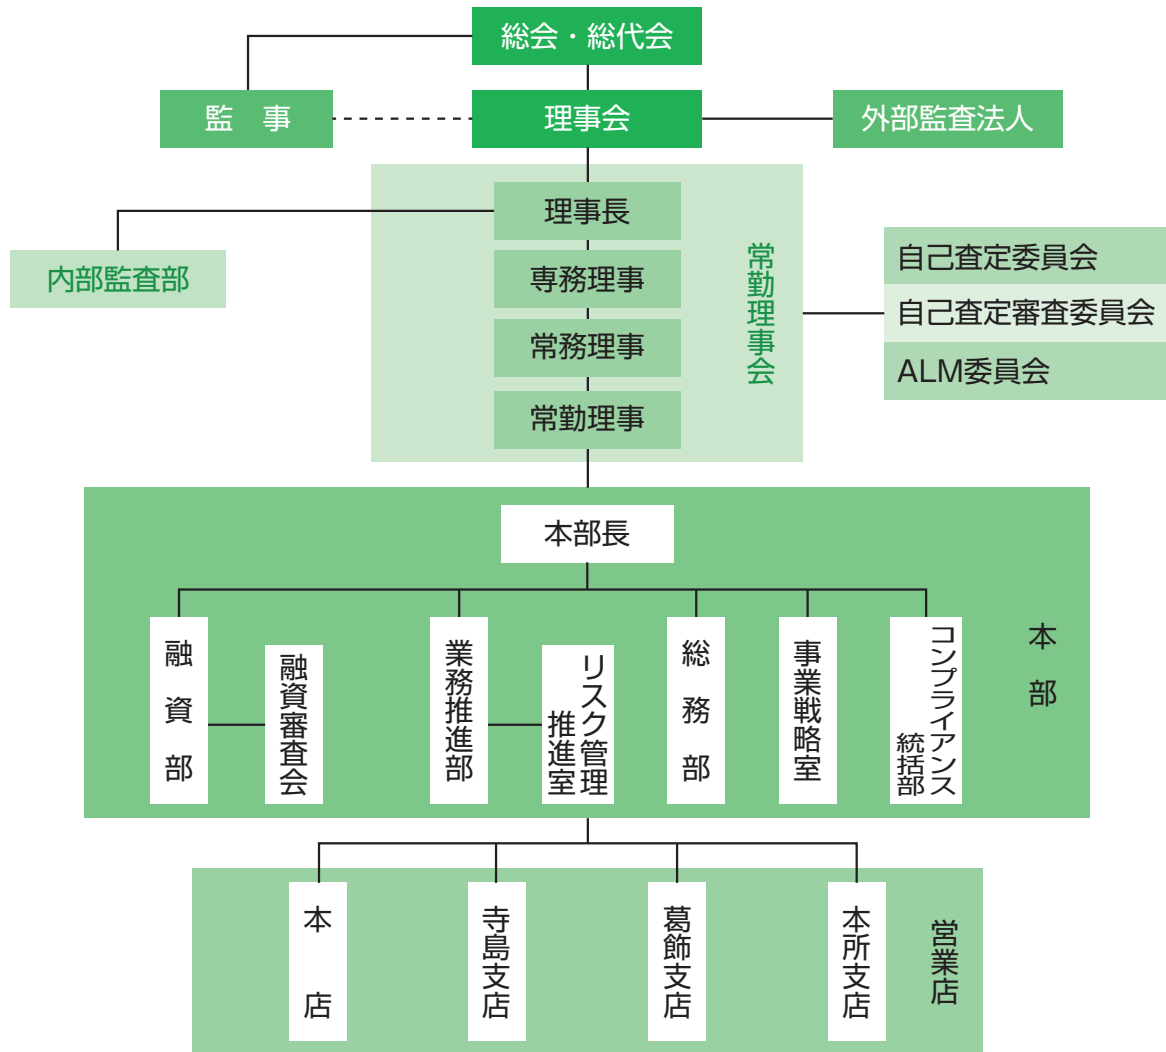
総会・総代会

監　事

理事会

外部監査法人

理事長

内部監査部

専務理事

常務理事

常勤理事

常勤理事会

自己査定委員会

自己査定審査委員会

ALM委員会

本部長

融資部

融資審査会

業務推進部

リスク管理推進室

総務部

事業戦略室

コンプライアンス統括部

本部

本店

寺島支店

葛飾支店

本所支店

営業店